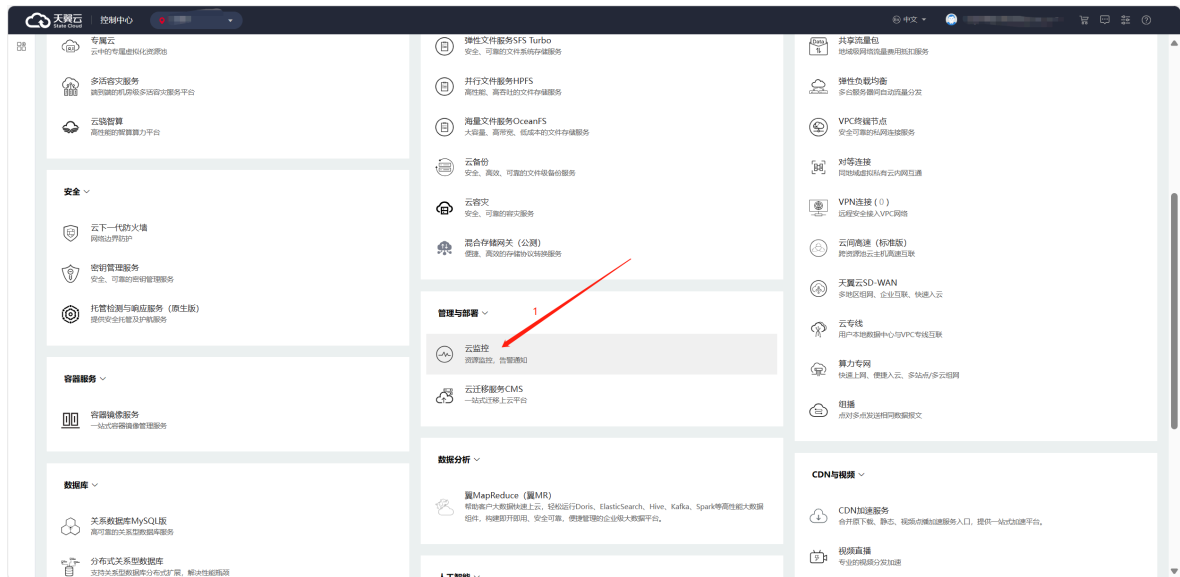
天翼云 State Cloud | 控制中心

中文

专属云
云中的专属虚拟化资源池

多活容灾服务
跨资源的机房级多活容灾服务平台

云骁智算
高性能的智算算力平台

安全

云下一代防火墙
网络边界防护

密钥管理服务
安全、可靠的密钥管理服务

托管检测与响应服务（原生版）
提供安全托管及护航服务

容器服务

容器镜像服务
一站式容器镜像管理服务

数据库

关系数据库MySQL版
高可靠的关系型数据库服务

分布式关系型数据库
支持关系型数据库分布式扩展，解决性能瓶颈

弹性文件服务SFS Turbo
安全、可靠的文件系统存储服务

并行文件服务HPFS
高性能、高吞吐的文件存储服务

海量文件服务OceanFS
大容量、高带宽、低成本的文件存储服务

云备份
安全、高效、可靠的文件级备份服务

云容灾
安全、可靠的容灾服务

混合存储网关（公测）
便捷、高效的存储协议转换服务

管理与部署

1

云监控
资源监控，告警通知

云迁移服务CMS
一站式迁移上云平台

数据分析

翼MapReduce（翼MR）
帮助客户大数据快速上云，轻松运行Doris、ElasticSearch、Hive、Kafka、Spark等高性能大数据组件，构建即开即用、安全可靠、便捷管理的企业级大数据平台。

人工智能

共享流量包
地域级网络流量费用抵扣服务

弹性负载均衡
多台服务器间自动流量分发

VPC终端节点
安全可靠的私网连接服务

对等连接
同地域虚拟私有云内网互通

VPN连接（0）
远程安全接入VPC网络

云间高速（标准版）
跨资源池云主机高速互联

天翼云SD-WAN
多地区组网、企业互联、快速入云

云专线
用户本地数据中心与VPC专线互联

算力专网
快速上网、便捷入云、多站点/多云组网

组播
点对多点发送相同数据报文

CDN与视频

CDN加速服务
合并原下载、静态、视频点播加速服务入口，提供一站式加速平台。

视频直播
专业的视频分发加速